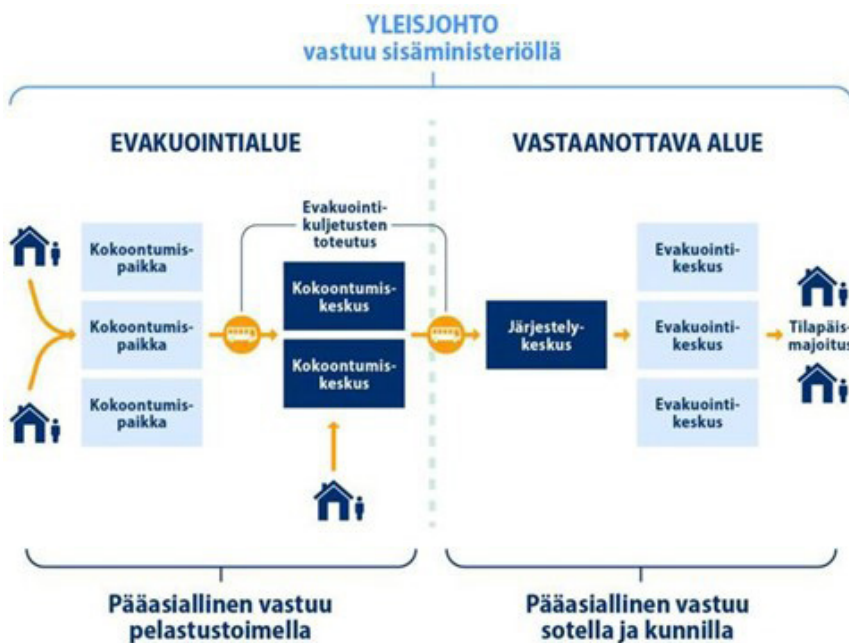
YLEISJOHTO
vastuu sisäministeriöllä

EVAKUOINTIALUE

VASTAANOTTAVA ALUE

Evakuointikuljetusten toteutus

Kokoontumispaikka

Kokoontumispaikka

Kokoontumispaikka

Kokoontumiskeskus

Kokoontumiskeskus

Järjestelykeskus

Evakuointikeskus

Evakuointikeskus

Evakuointikeskus

Tilapäis- majoitus

Pääasiallinen vastuu pelastustoimella

Pääasiallinen vastuu sotella ja kunnilla